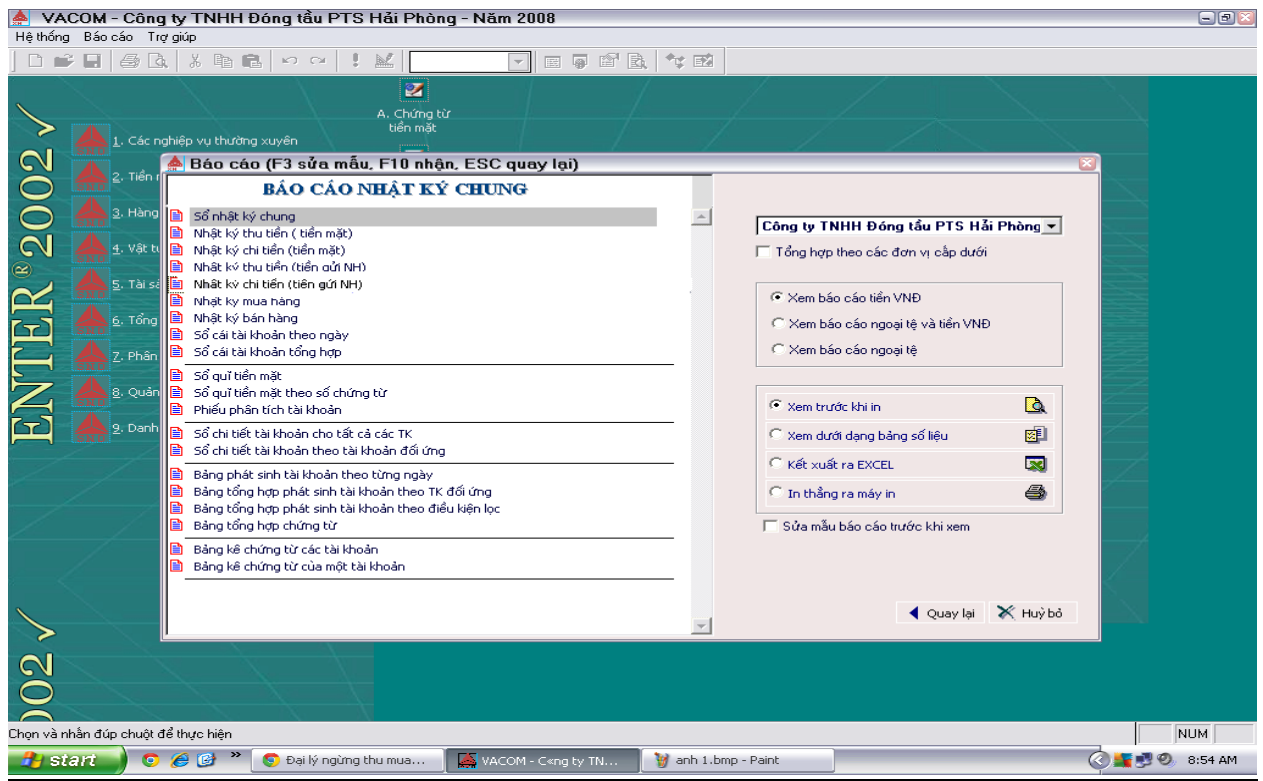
VACOM - Công ty TNHH Đóng tầu PTS Hải Phòng - Năm 2008

Hệ thống Báo cáo Trợ giúp

A. Chứng từ tiền mặt

1. Các nghiệp vụ thường xuyên
2. Tiền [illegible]
3. Hàng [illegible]
4. Vật tư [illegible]
5. Tài sả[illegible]
6. Tổng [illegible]
7. Phân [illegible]
8. Quản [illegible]
9. Danh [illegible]

ENTER® 2002

Báo cáo (F3 sửa mẫu, F10 nhận, ESC quay lại)

BÁO CÁO NHẬT KÝ CHUNG

Sổ nhật ký chung
Nhật ký thu tiền ( tiền mặt)
Nhật ký chi tiền (tiền mặt)
Nhật ký thu tiền (tiền gửi NH)
Nhật ký chi tiền (tiền gửi NH)
Nhật ky mua hàng
Nhật ký bán hàng
Sổ cái tài khoản theo ngày
Sổ cái tài khoản tổng hợp
Sổ quĩ tiền mặt
Sổ quĩ tiền mặt theo số chứng từ
Phiếu phân tích tài khoản
Sổ chi tiết tài khoản cho tất cả các TK
Sổ chi tiết tài khoản theo tài khoản đối ứng
Bảng phát sinh tài khoản theo từng ngày
Bảng tổng hợp phát sinh tài khoản theo TK đối ứng
Bảng tổng hợp phát sinh tài khoản theo điều kiện lọc
Bảng tổng hợp chứng từ
Bảng kê chứng từ các tài khoản
Bảng kê chứng từ của một tài khoản

Công ty TNHH Đóng tầu PTS Hải Phòng
Tổng hợp theo các đơn vị cấp dưới

Xem báo cáo tiền VNĐ
Xem báo cáo ngoại tệ và tiền VNĐ
Xem báo cáo ngoại tệ

Xem trước khi in
Xem dưới dạng bảng số liệu
Kết xuất ra EXCEL
In thẳng ra máy in

Sửa mẫu báo cáo trước khi xem

Quay lại
Huỷ bỏ

2002

Chọn và nhấn đúp chuột để thực hiện
NUM

start
Đại lý ngừng thu mua...
VACOM - C«ng ty TN...
anh 1.bmp - Paint
8:54 AM